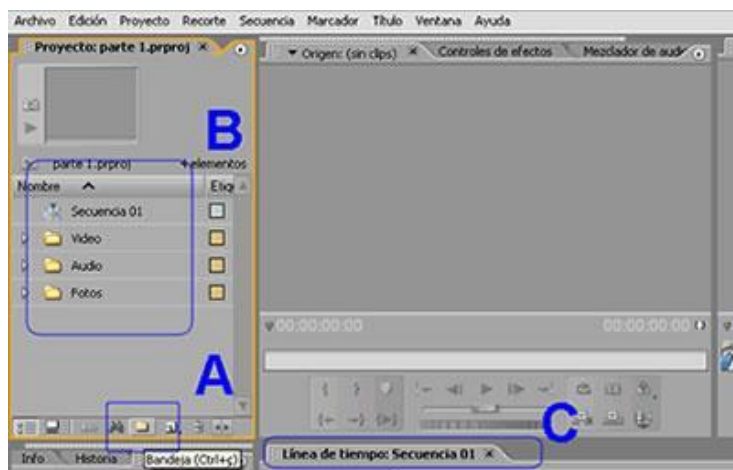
Archivo Edición Proyecto Recorte Secuencia Marcador Título Ventana Ayuda

Proyecto: parte 1.prproj ×

B

parte 1.prproj 4 elementos

Nombre ^ Etiq

Secuencia 01

Video

Audio

Fotos

A

Info Historia Bandeja (Ctrl+ç)

Origen: (sin clips) × Controles de efectos Mezclador de aud

00:00:00:00 00:00:00:00

C

Línea de tiempo: Secuencia 01 ×